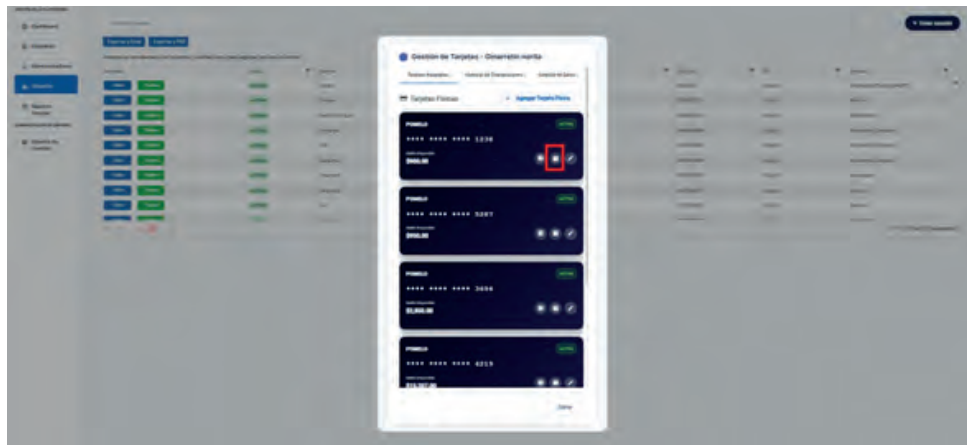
Gestión de Tarjetas - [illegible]

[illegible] | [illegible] | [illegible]

Tarjetas Físicas

+ Agregar Tarjeta Física

POMELO
ACTIVA
**** **** **** 1238
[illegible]
$900.00

POMELO
ACTIVA
**** **** **** 5287
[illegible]
$900.00

POMELO
ACTIVA
**** **** **** 3658
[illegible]
$3,800.00

POMELO
ACTIVA
**** **** **** 6215
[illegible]
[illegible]

Cerrar

+ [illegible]